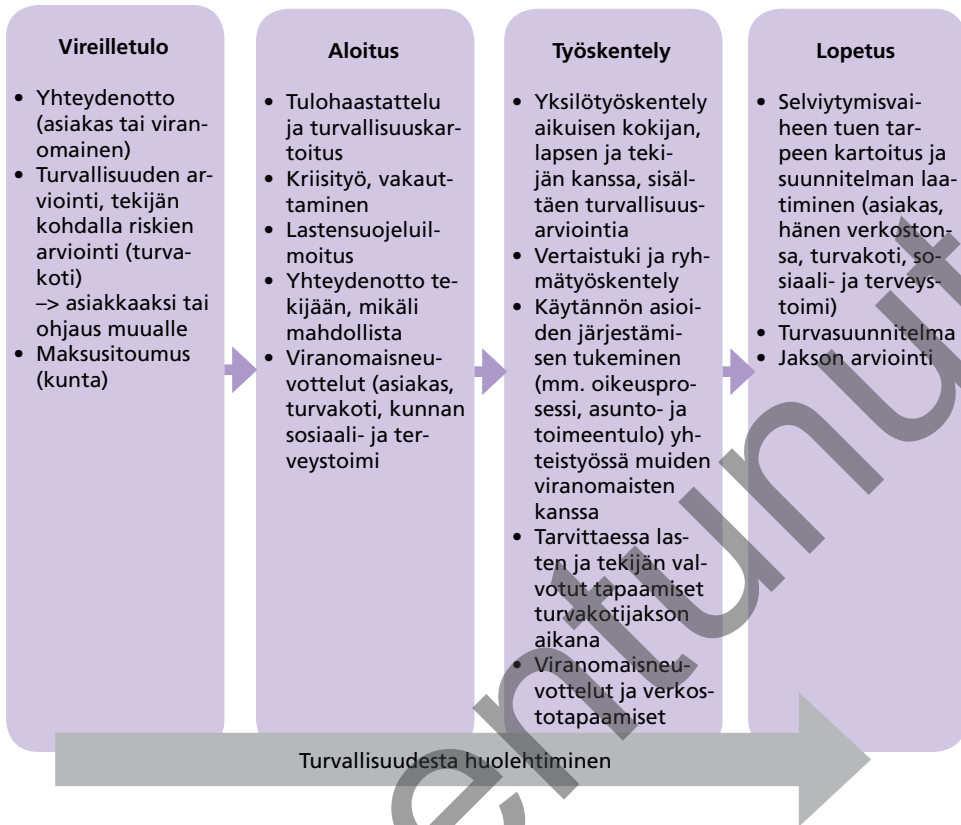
Vireilletulo

• Yhteydenotto (asiakas tai viranomainen)
• Turvallisuuden arviointi, tekijän kohdalla riskien arviointi (turvakoti) –> asiakkaaksi tai ohjaus muualle
• Maksusitoumus (kunta)

Aloitus

• Tulohaastattelu ja turvallisuuskartoitus
• Kriisityö, vakauttaminen
• Lastensuojeluilmoitus
• Yhteydenotto tekijään, mikäli mahdollista
• Viranomaisneuvottelut (asiakas, turvakoti, kunnan sosiaali- ja terveystoimi

Työskentely

• Yksilötyöskentely aikuisen kokijan, lapsen ja tekijän kanssa, sisältäen turvallisuusarviointia
• Vertaistuki ja ryhmätyöskentely
• Käytännön asioiden järjestämisen tukeminen (mm. oikeusprosessi, asunto- ja toimeentulo) yhteistyössä muiden viranomaisten kanssa
• Tarvittaessa lasten ja tekijän valvotut tapaamiset turvakotijakson aikana
• Viranomaisneuvottelut ja verkostotapaamiset

Lopetus

• Selviytymisvaiheen tuen tarpeen kartoitus ja suunnitelman laatiminen (asiakas, hänen verkostonsa, turvakoti, sosiaali- ja terveystoimi)
• Turvasuunnitelma
• Jakson arviointi

Turvallisuudesta huolehtiminen